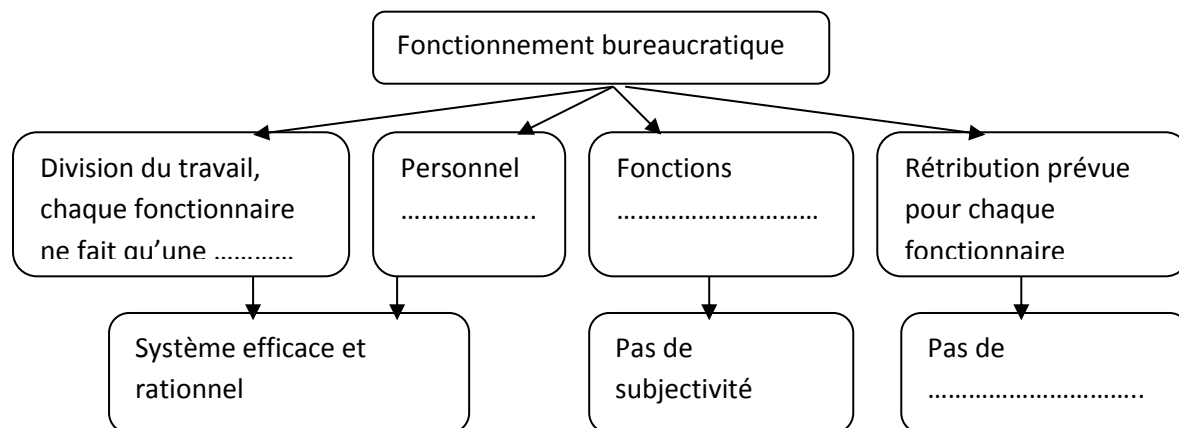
Fonctionnement bureaucratique

Division du travail, chaque fonctionnaire ne fait qu'une …………

Personnel ………………..

Fonctions ………………………

Rétribution prévue pour chaque fonctionnaire

Système efficace et rationnel

Pas de subjectivité

Pas de ……………………….